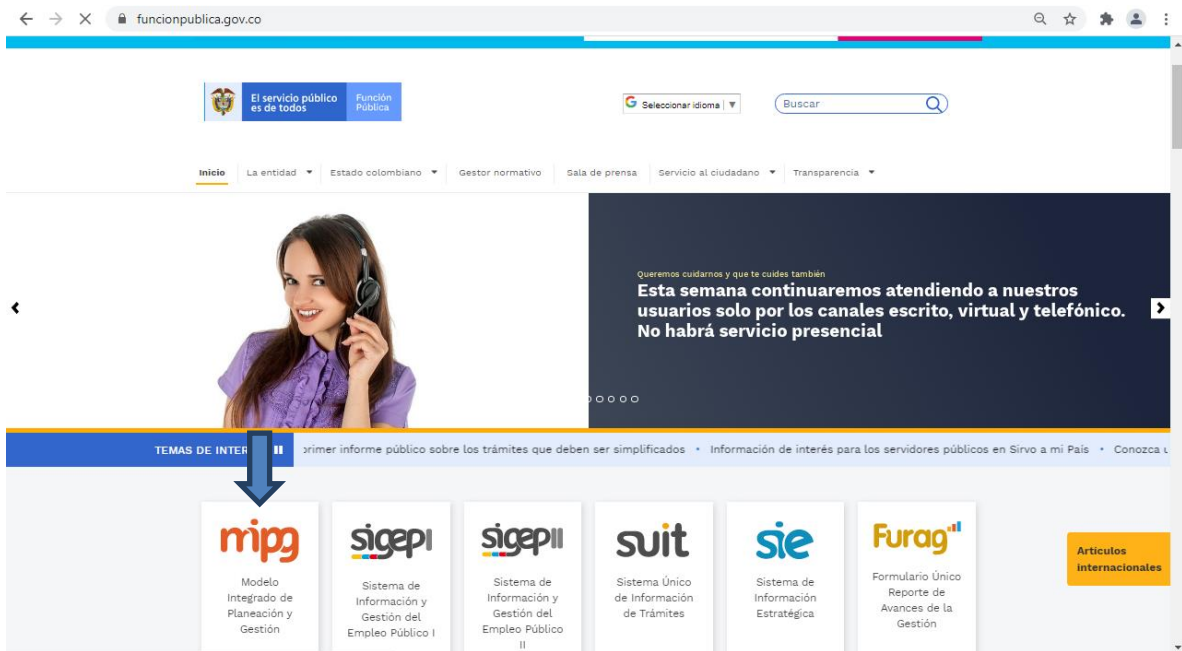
funcionpublica.gov.co

El servicio público es de todos | Función Pública

Seleccionar idioma | ▼

Buscar

Inicio | La entidad ▼ | Estado colombiano ▼ | Gestor normativo | Sala de prensa | Servicio al ciudadano ▼ | Transparencia ▼

Queremos cuidarnos y que te cuides también

Esta semana continuaremos atendiendo a nuestros usuarios solo por los canales escrito, virtual y telefónico. No habrá servicio presencial

TEMAS DE INTER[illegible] II primer informe público sobre los trámites que deben ser simplificados • Información de interés para los servidores públicos en Sirvo a mi País • Conozca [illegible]

mipg
Modelo Integrado de Planeación y Gestión

sigepI
Sistema de Información y Gestión del Empleo Público I

sigepII
Sistema de Información y Gestión del Empleo Público II

suit
Sistema Único de Información de Trámites

sie
Sistema de Información Estratégica

Furag
Formulario Único Reporte de Avances de la Gestión

Artículos internacionales